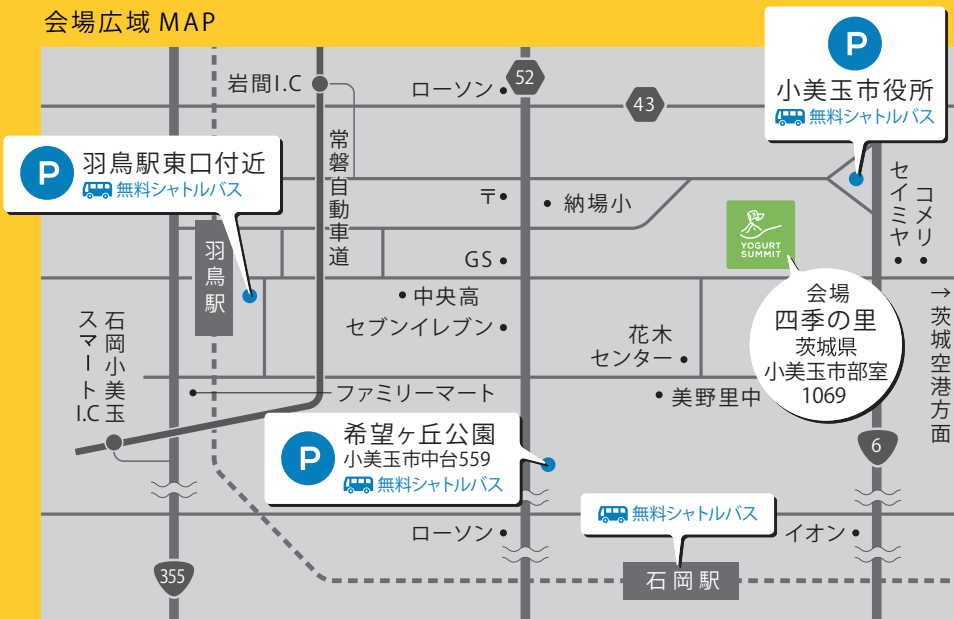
会場広域 MAP

P
小美玉市役所
無料シャトルバス

P
羽鳥駅東口付近
無料シャトルバス

岩間I.C
ローソン
52
43
常磐自動車道
〒
納場小
GS
YOGURT SUMMIT
セイミヤ
コメリ
羽鳥駅
中央高
セブンイレブン
会場
四季の里
茨城県
小美玉市部室
1069
→茨城空港方面
石岡小美玉スマートI.C
花木センター
ファミリーマート
美野里中
P
希望ヶ丘公園
小美玉市中台559
無料シャトルバス
6
無料シャトルバス
ローソン
イオン
355
石岡駅